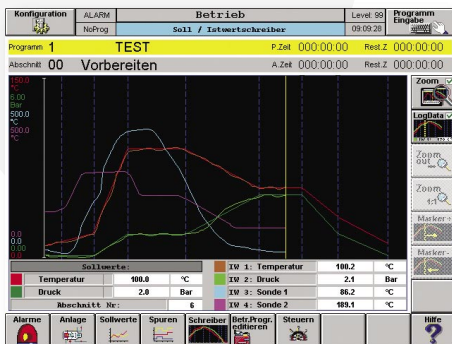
Konfiguration
ALARM
NoProg
Betrieb
Soll / Istwertschreiber
Level: 99
09:09:28
Programm Eingabe

Programm 1
TEST
P.Zeit 000:00:00
Rest.Z 000:00:00

Abschnitt 00
Vorbereiten
A.Zeit 000:00:00
Rest.Z 000:00:00

150.0
°C
6.00
Bar
500.0
°C
500.0
°C

0.0
0.0
0.00
0.0

Zoom
LogData
Zoom out
Zoom 1:1
Marker +
Marker -

Sollwerte:

| | | | |
|---|---|---|---|
| Temperatur | 100.0 | °C |
| Druck | 2.0 | Bar |
| Abschnitt Nr: | | 6 |

| | | |
|---|---|---|
| IW 1: Temperatur | 108.2 | °C |
| IW 2: Druck | 2.1 | Bar |
| IW 3: Sonde 1 | 86.2 | °C |
| IW 4: Sonde 2 | 189.1 | °C |

Alarme
Anlage
Sollwerte
Spuren
Schreiber
Betr.Progr. editieren
Steuern
Hilfe